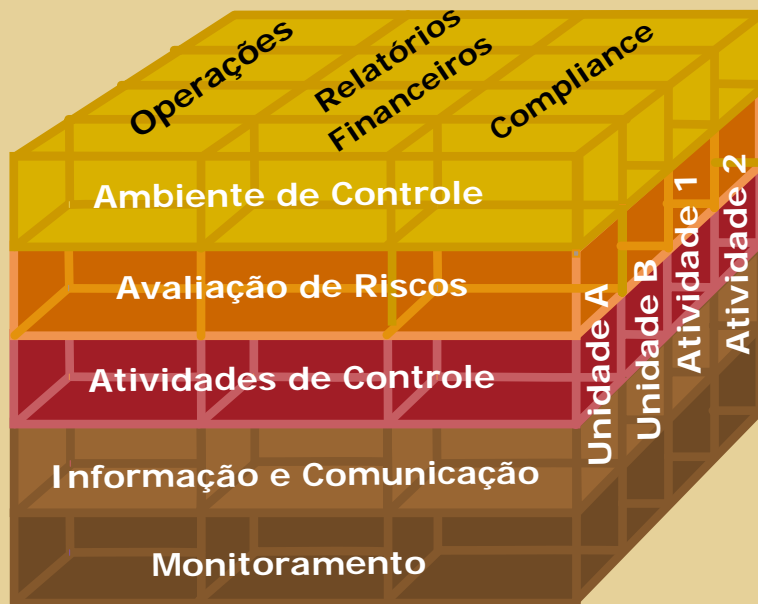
Operações

Relatórios Financeiros

Compliance

Ambiente de Controle

Avaliação de Riscos

Atividades de Controle

Informação e Comunicação

Monitoramento

Unidade A

Unidade B

Atividade 1

Atividade 2